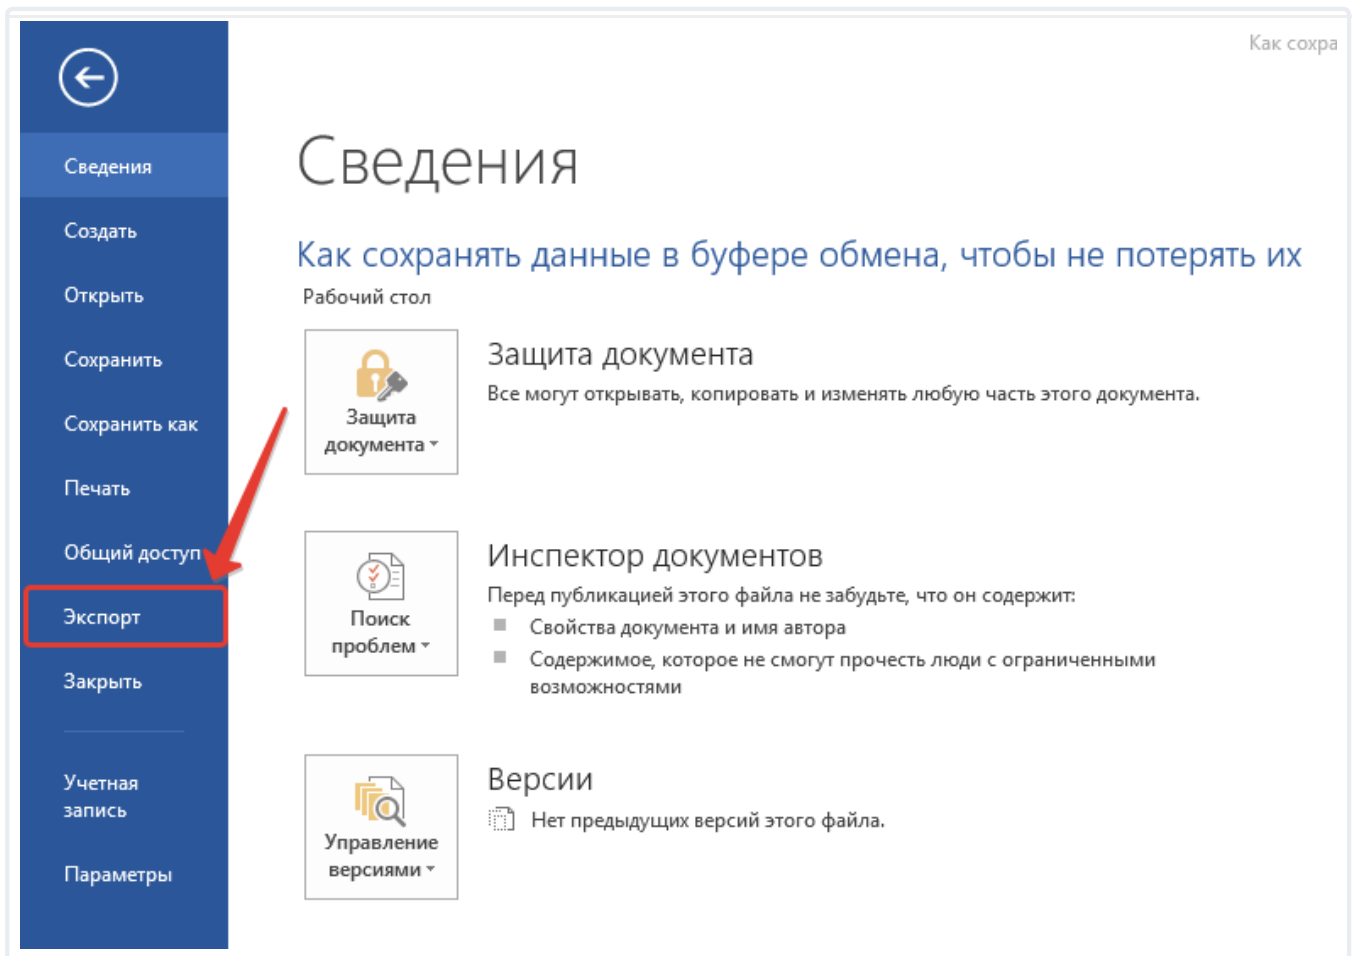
Сведения
Создать
Открыть
Сохранить
Сохранить как
Печать
Общий доступ
Экспорт
Закрыть
Учетная запись
Параметры

Как сохра

Сведения

Как сохранять данные в буфере обмена, чтобы не потерять их
Рабочий стол

Защита документа
Защита документа
Все могут открывать, копировать и изменять любую часть этого документа.

Поиск проблем
Инспектор документов
Перед публикацией этого файла не забудьте, что он содержит:
Свойства документа и имя автора
Содержимое, которое не смогут прочесть люди с ограниченными возможностями

Управление версиями
Версии
Нет предыдущих версий этого файла.